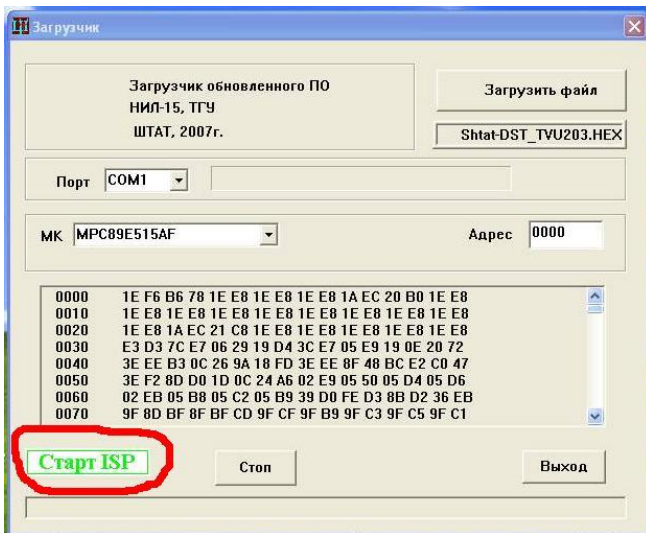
Загрузчик

Загрузчик обновленного ПО
НИЛ-15, ТГУ
ШТАТ, 2007г.

Загрузить файл

Shtat-DST_TVU203.HEX

Порт COM1

МК MPC89E515AF

Адрес 0000

0000 1E F6 B6 78 1E E8 1E E8 1E E8 1A EC 20 B0 1E E8
0010 1E E8 1E E8 1E E8 1E E8 1E E8 1E E8 1E E8 1E E8
0020 1E E8 1A EC 21 C8 1E E8 1E E8 1E E8 1E E8 1E E8
0030 E3 D3 7C E7 06 29 19 D4 3C E7 05 E9 19 0E 20 72
0040 3E EE B3 0C 26 9A 18 FD 3E EE 8F 48 BC E2 C0 47
0050 3E F2 8D D0 1D 0C 24 A6 02 E9 05 50 05 D4 05 D6
0060 02 EB 05 B8 05 C2 05 B9 39 D0 FE D3 8B D2 36 EB
0070 9F 8D BF 8F BF CD 9F CF 9F B9 9F C3 9F C5 9F C1

Старт ISP

Стоп

Выход